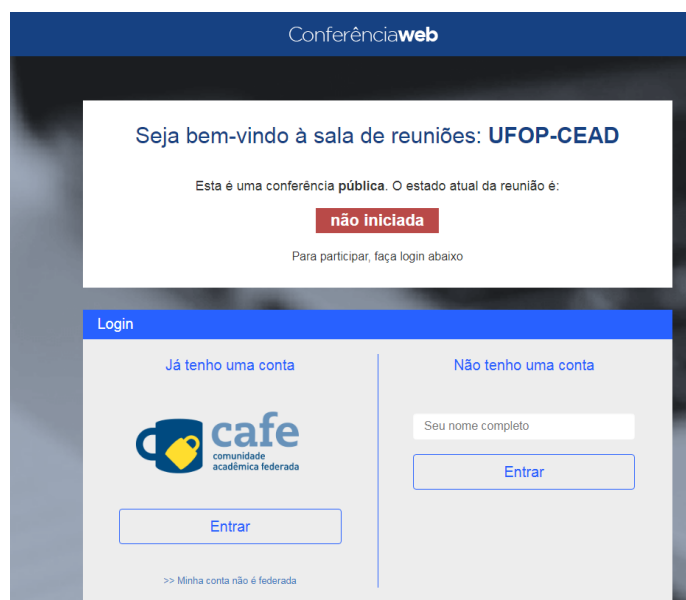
Conferênciaweb

Seja bem-vindo à sala de reuniões: UFOP-CEAD

Esta é uma conferência pública. O estado atual da reunião é:

não iniciada

Para participar, faça login abaixo

Login

Já tenho uma conta

cafe
comunidade
acadêmica federada

Entrar

>> Minha conta não é federada

Não tenho uma conta

Seu nome completo

Entrar